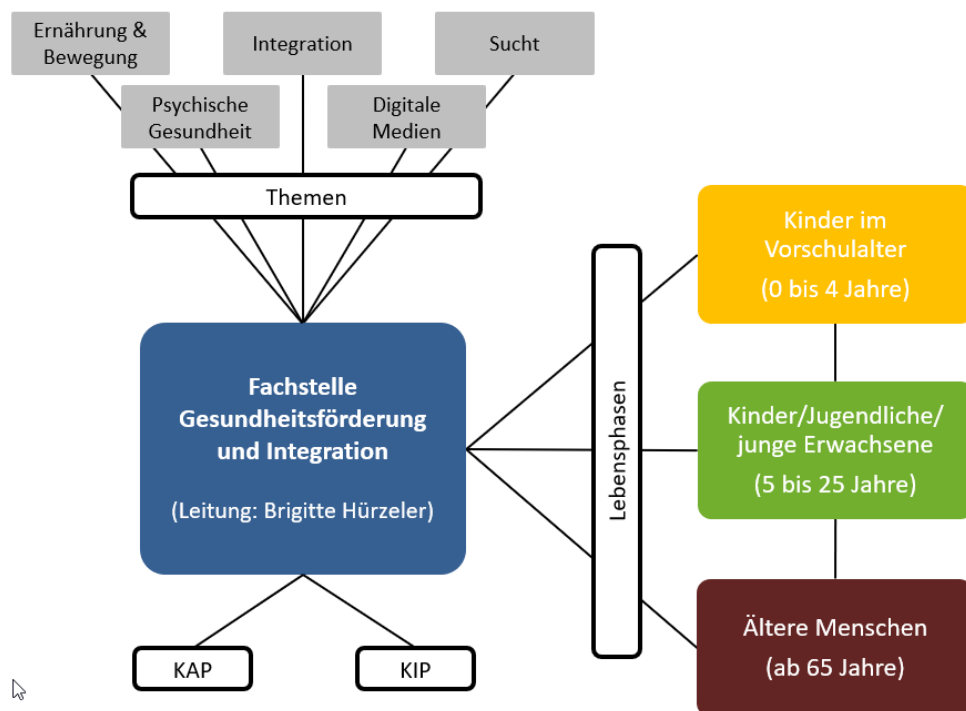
Ernährung & Bewegung

Integration

Sucht

Psychische Gesundheit

Digitale Medien

Themen

Fachstelle Gesundheitsförderung und Integration

(Leitung: Brigitte Hürzeler)

KAP

KIP

Lebensphasen

Kinder im Vorschulalter

(0 bis 4 Jahre)

Kinder/Jugendliche/ junge Erwachsene

(5 bis 25 Jahre)

Ältere Menschen

(ab 65 Jahre)